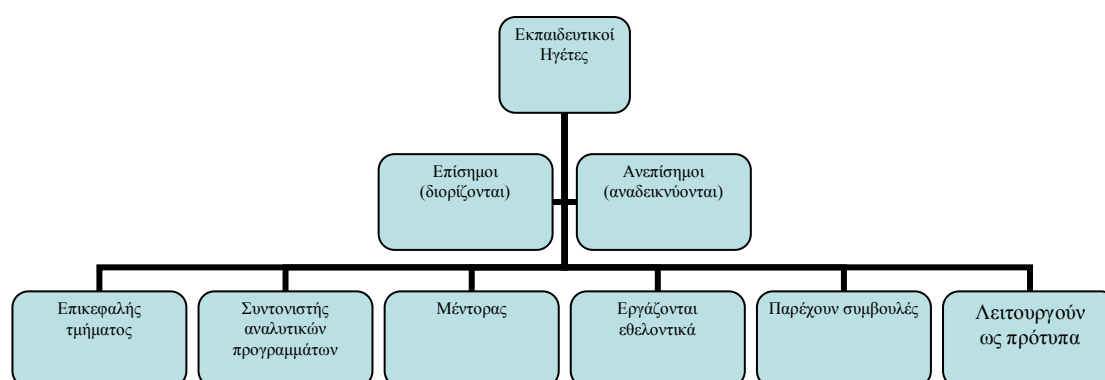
Εκπαιδευτικοί Ηγέτες

Επίσημοι (διορίζονται)

Ανεπίσημοι (αναδεικνύονται)

Επικεφαλής τμήματος

Συντονιστής αναλυτικών προγραμμάτων

Μέντορας

Εργάζονται εθελοντικά

Παρέχουν συμβουλές

Λειτουργούν ως πρότυπα